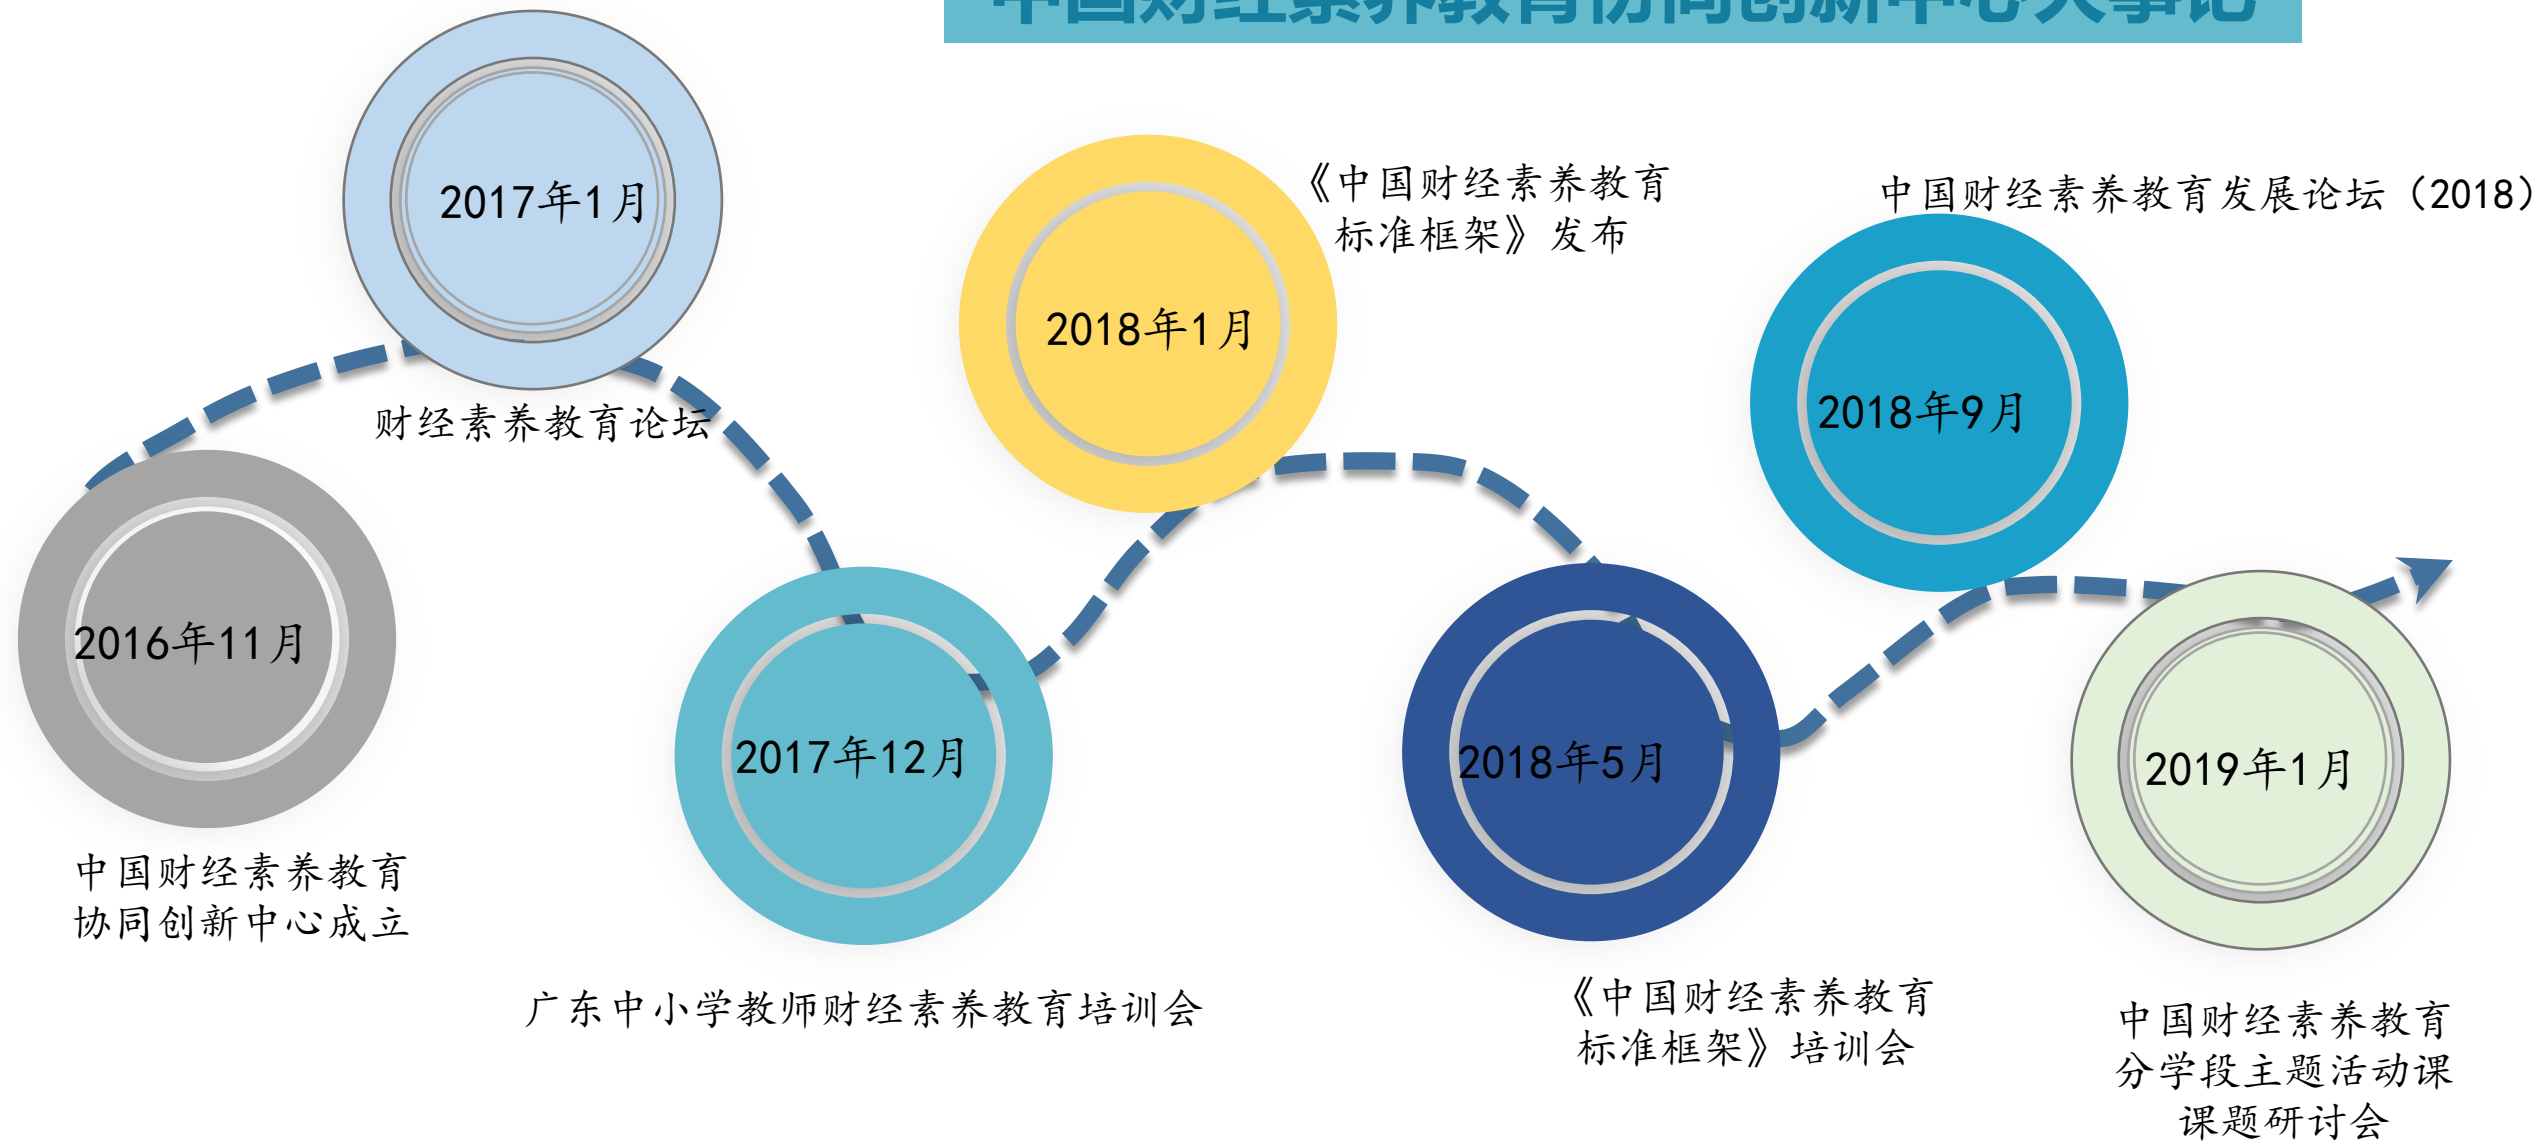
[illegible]

2017年1月

财经素养教育论坛

2016年11月

中国财经素养教育协同创新中心成立

2017年12月

广东中小学教师财经素养教育培训会

2018年1月

《中国财经素养教育标准框架》发布

2018年5月

《中国财经素养教育标准框架》培训会

中国财经素养教育发展论坛（2018）

2018年9月

2019年1月

中国财经素养教育分学段主题活动课课题研讨会